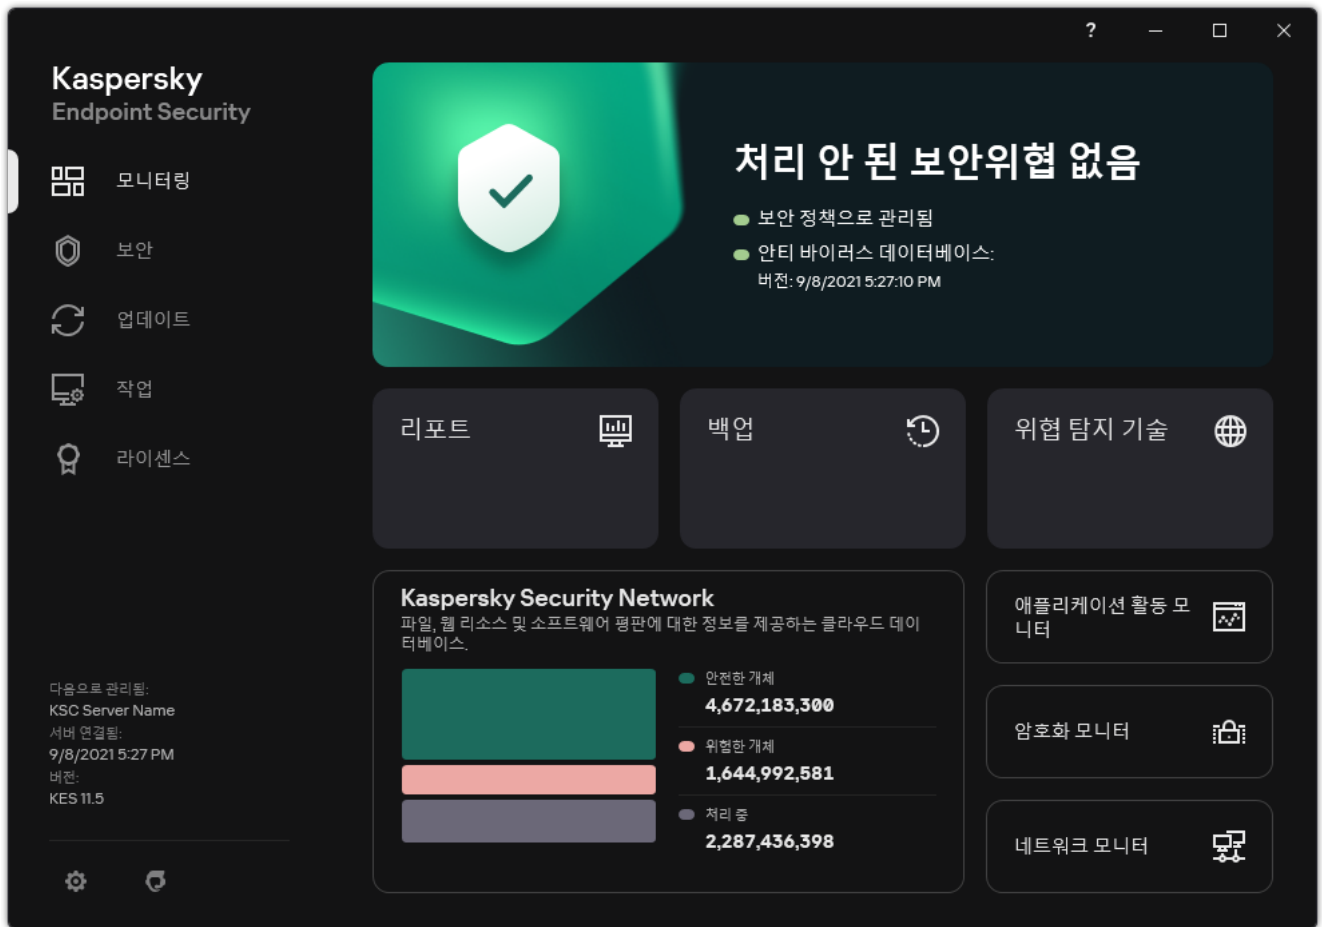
? — ☐ ✕

Kaspersky
Endpoint Security

모니터링
보안
업데이트
작업
라이센스

다음으로 관리됨:
KSC Server Name
서버 연결됨:
9/8/2021 5:27 PM
버전:
KES 11.5

처리 안 된 보안위협 없음
보안 정책으로 관리됨
안티 바이러스 데이터베이스:
버전: 9/8/2021 5:27:10 PM

리포트
백업
위협 탐지 기술

Kaspersky Security Network
파일, 웹 리소스 및 소프트웨어 평판에 대한 정보를 제공하는 클라우드 데이터베이스.
안전한 개체
4,672,183,300
위험한 개체
1,644,992,581
처리 중
2,287,436,398

애플리케이션 활동 모니터
암호화 모니터
네트워크 모니터